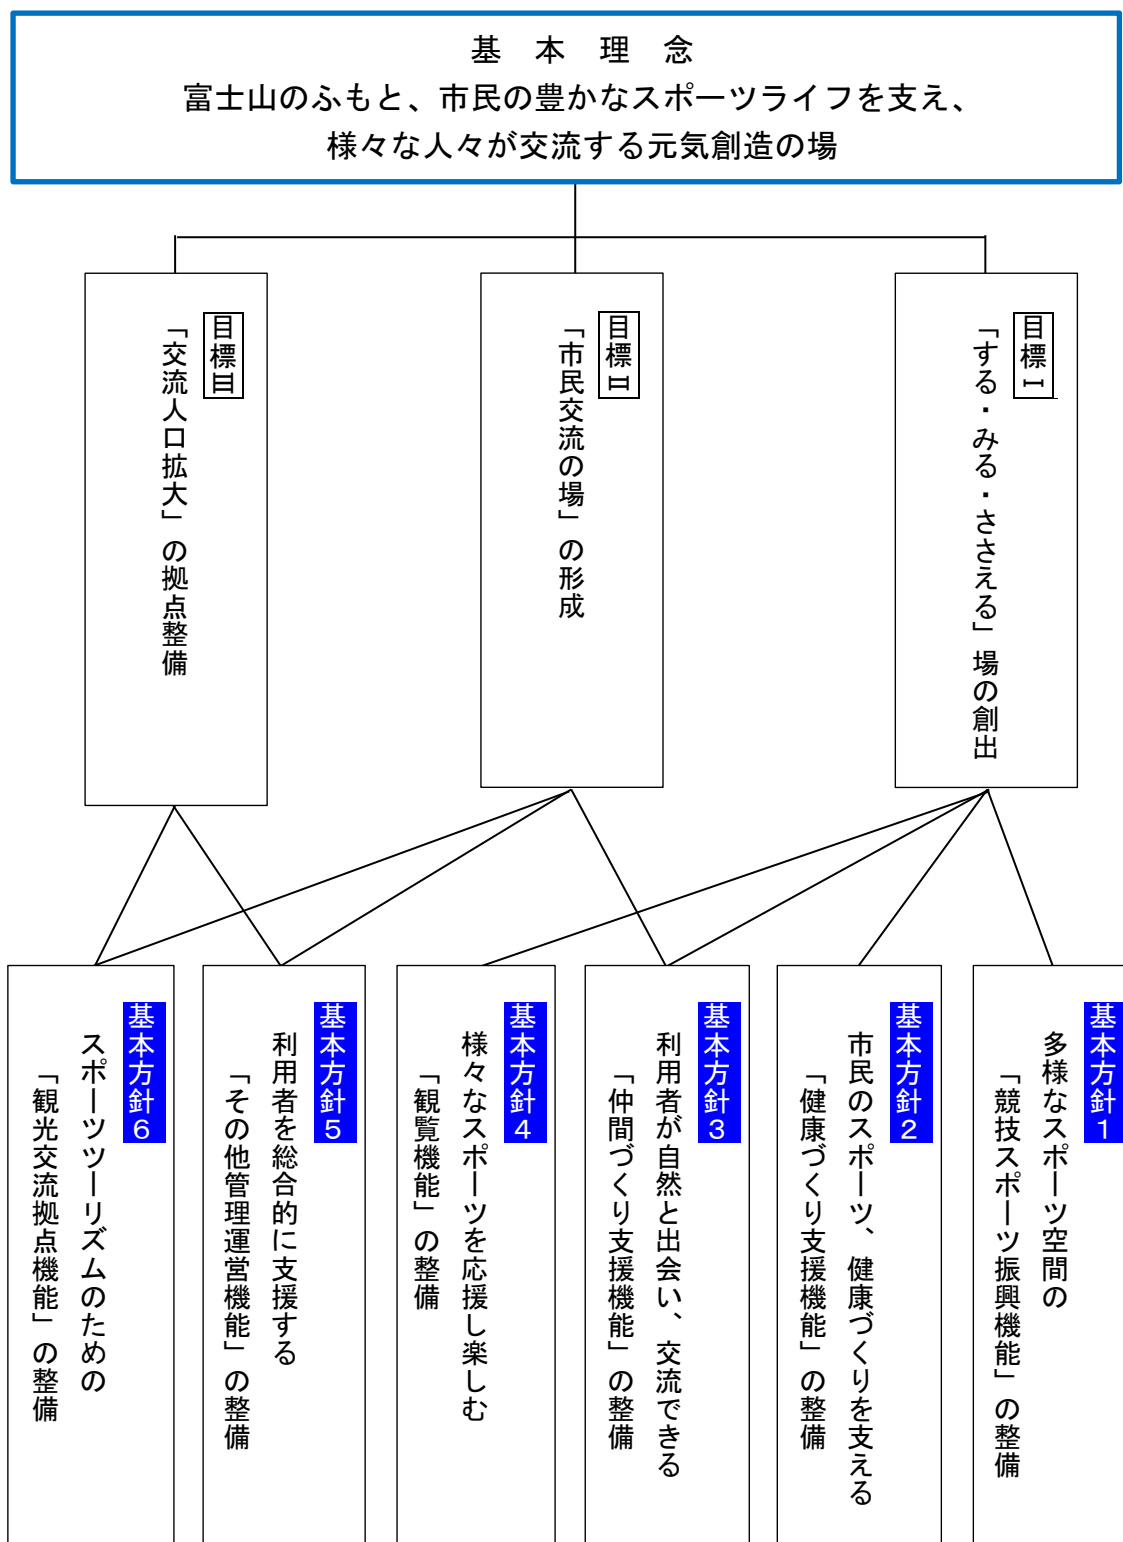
基 本 理 念
富士山のふもと、市民の豊かなスポーツライフを支え、
様々な人々が交流する元気創造の場

目標Ⅰ
「する・みる・ささえる」場の創出

目標Ⅱ
「市民交流の場」の形成

目標Ⅲ
「交流人口拡大」の拠点整備

基本方針1
多様なスポーツ空間の
「競技スポーツ振興機能」の整備

基本方針2
市民のスポーツ、健康づくりを支える
「健康づくり支援機能」の整備

基本方針3
利用者が自然と出会い、交流できる
「仲間づくり支援機能」の整備

基本方針4
様々なスポーツを応援し楽しむ
「観覧機能」の整備

基本方針5
利用者を総合的に支援する
「その他管理運営機能」の整備

基本方針6
スポーツツーリズムのための
「観光交流拠点機能」の整備